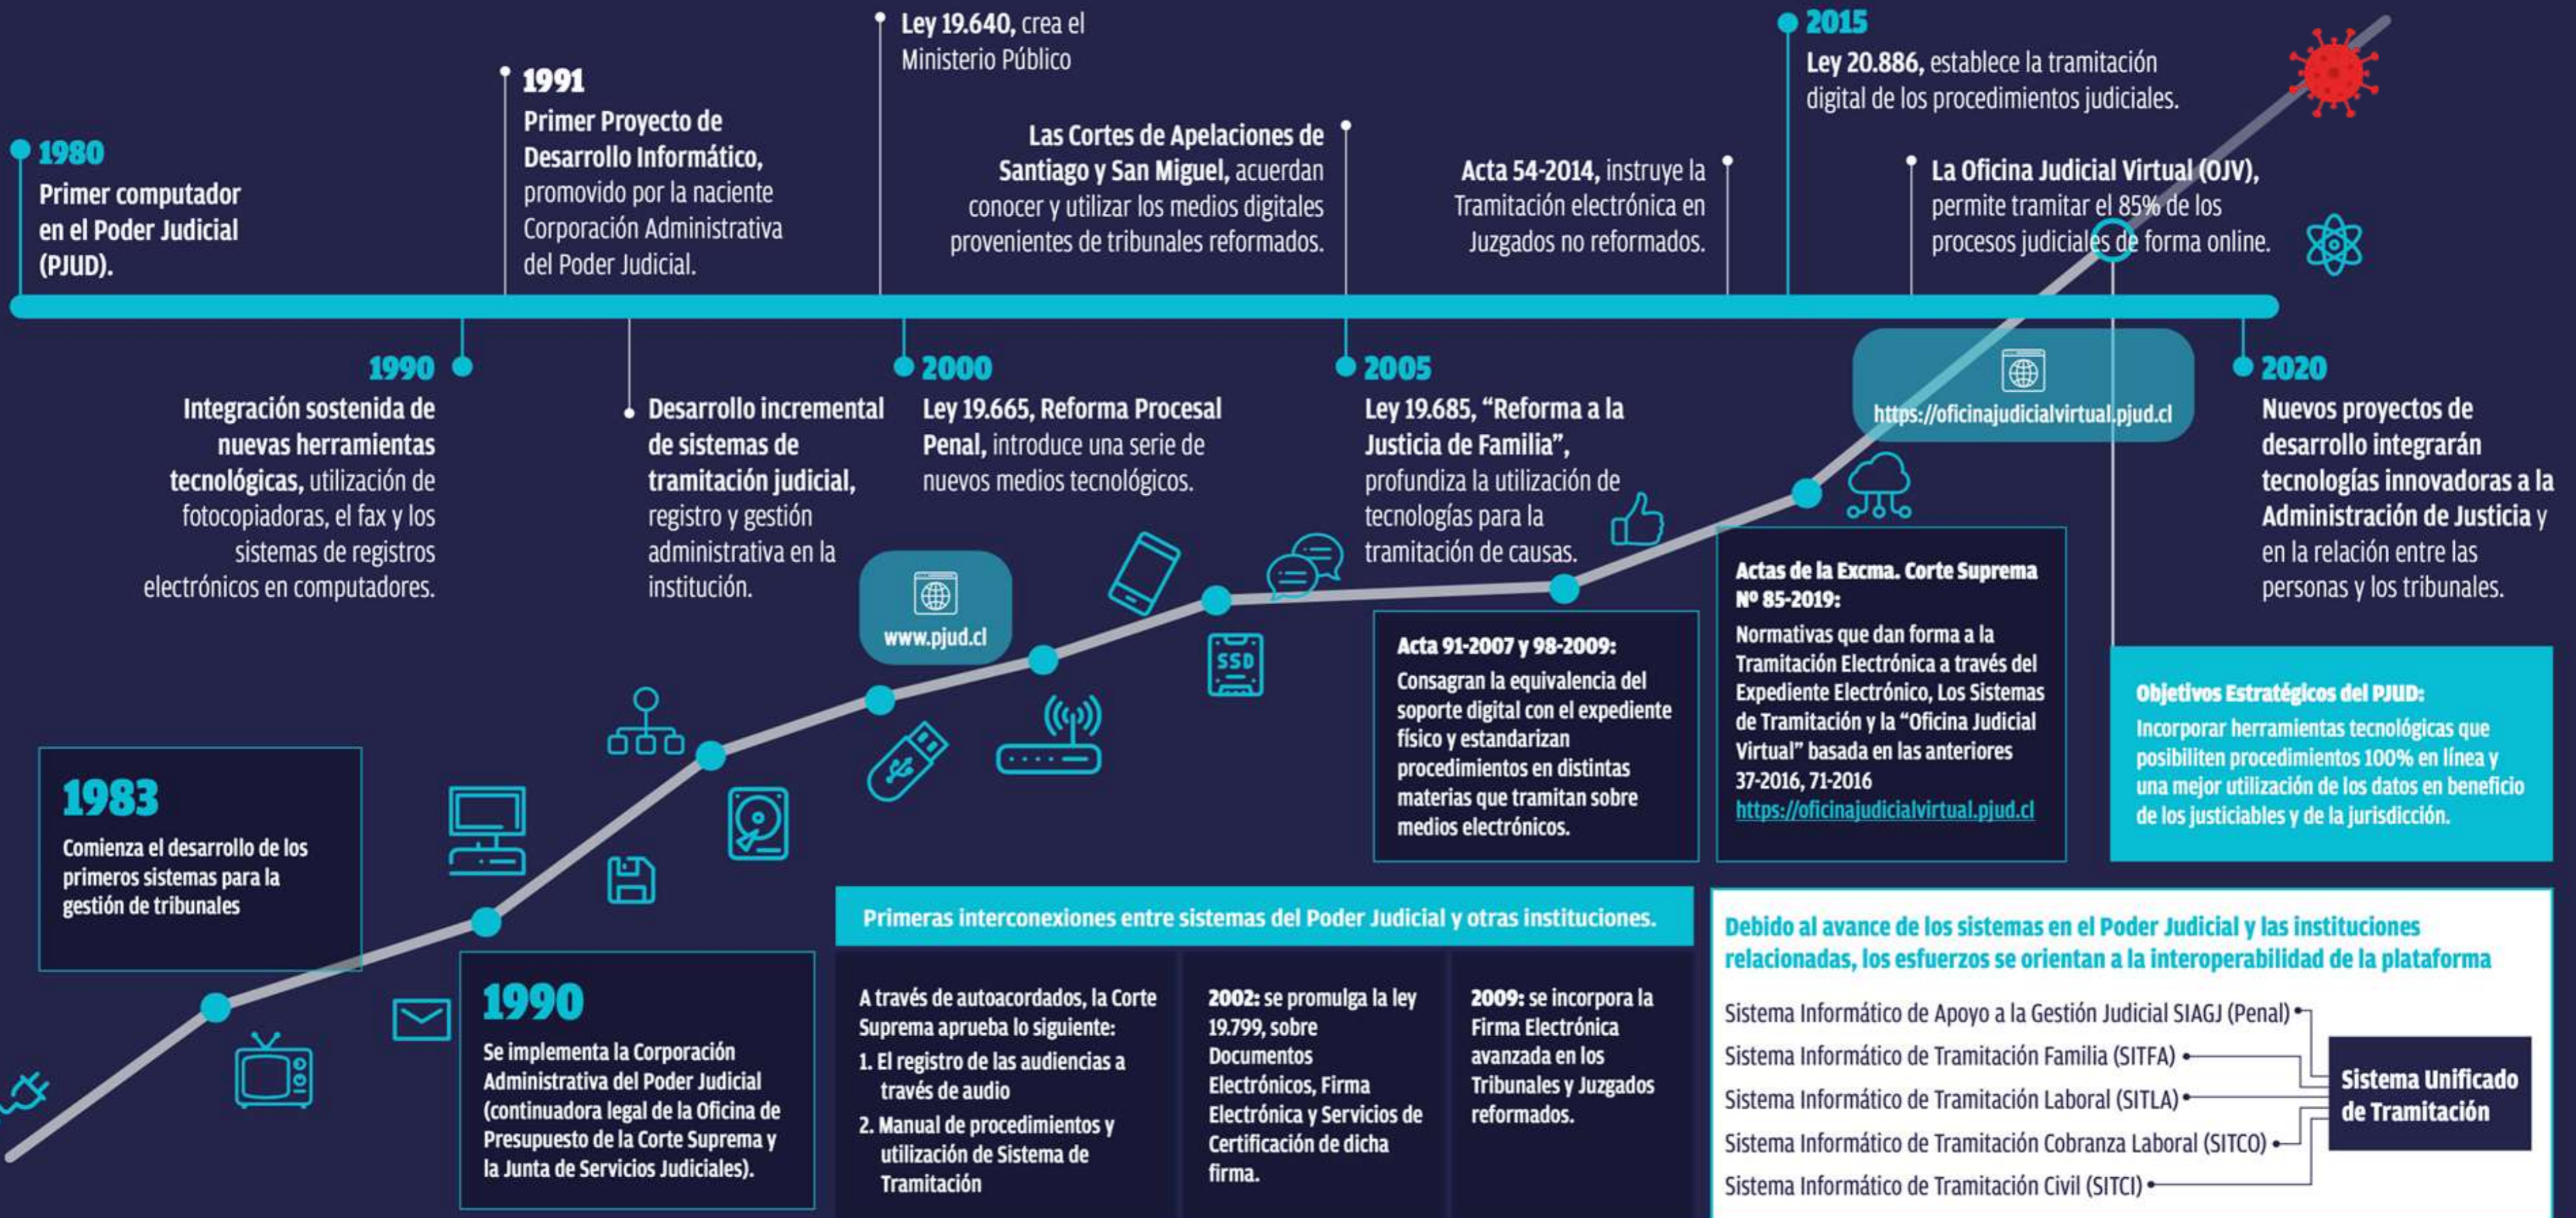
1980
Primer computador en el Poder Judicial (PJUD).

1991
Primer Proyecto de Desarrollo Informático, promovido por la naciente Corporación Administrativa del Poder Judicial.

Ley 19.640, crea el Ministerio Público

Las Cortes de Apelaciones de Santiago y San Miguel, acuerdan conocer y utilizar los medios digitales provenientes de tribunales reformados.

Acta 54-2014, instruye la Tramitación electrónica en Juzgados no reformados.

2015
Ley 20.886, establece la tramitación digital de los procedimientos judiciales.

La Oficina Judicial Virtual (OJV), permite tramitar el 85% de los procesos judiciales de forma online.

1990
Integración sostenida de nuevas herramientas tecnológicas, utilización de fotocopiadoras, el fax y los sistemas de registros electrónicos en computadores.

Desarrollo incremental de sistemas de tramitación judicial, registro y gestión administrativa en la institución.

2000
Ley 19.665, Reforma Procesal Penal, introduce una serie de nuevos medios tecnológicos.

2005
Ley 19.685, "Reforma a la Justicia de Familia", profundiza la utilización de tecnologías para la tramitación de causas.

https://oficinajudicialvirtual.pjud.cl

2020
Nuevos proyectos de desarrollo integrarán tecnologías innovadoras a la Administración de Justicia y en la relación entre las personas y los tribunales.

www.pjud.cl

SSD

Acta 91-2007 y 98-2009:
Consagran la equivalencia del soporte digital con el expediente físico y estandarizan procedimientos en distintas materias que tramitan sobre medios electrónicos.

Actas de la Excma. Corte Suprema Nº 85-2019:
Normativas que dan forma a la Tramitación Electrónica a través del Expediente Electrónico, Los Sistemas de Tramitación y la "Oficina Judicial Virtual" basada en las anteriores 37-2016, 71-2016
https://oficinajudicialvirtual.pjud.cl

Objetivos Estratégicos del PJUD:
Incorporar herramientas tecnológicas que posibiliten procedimientos 100% en línea y una mejor utilización de los datos en beneficio de los justiciables y de la jurisdicción.

1983
Comienza el desarrollo de los primeros sistemas para la gestión de tribunales

1990
Se implementa la Corporación Administrativa del Poder Judicial (continuadora legal de la Oficina de Presupuesto de la Corte Suprema y la Junta de Servicios Judiciales).

Primeras interconexiones entre sistemas del Poder Judicial y otras instituciones.

A través de autoacordados, la Corte Suprema aprueba lo siguiente:
1. El registro de las audiencias a través de audio
2. Manual de procedimientos y utilización de Sistema de Tramitación

2002: se promulga la ley 19.799, sobre Documentos Electrónicos, Firma Electrónica y Servicios de Certificación de dicha firma.

2009: se incorpora la Firma Electrónica avanzada en los Tribunales y Juzgados reformados.

Debido al avance de los sistemas en el Poder Judicial y las instituciones relacionadas, los esfuerzos se orientan a la interoperabilidad de la plataforma

Sistema Informático de Apoyo a la Gestión Judicial SIAGJ (Penal)
Sistema Informático de Tramitación Familia (SITFA)
Sistema Informático de Tramitación Laboral (SITLA)
Sistema Informático de Tramitación Cobranza Laboral (SITCO)
Sistema Informático de Tramitación Civil (SITCI)

Sistema Unificado de Tramitación